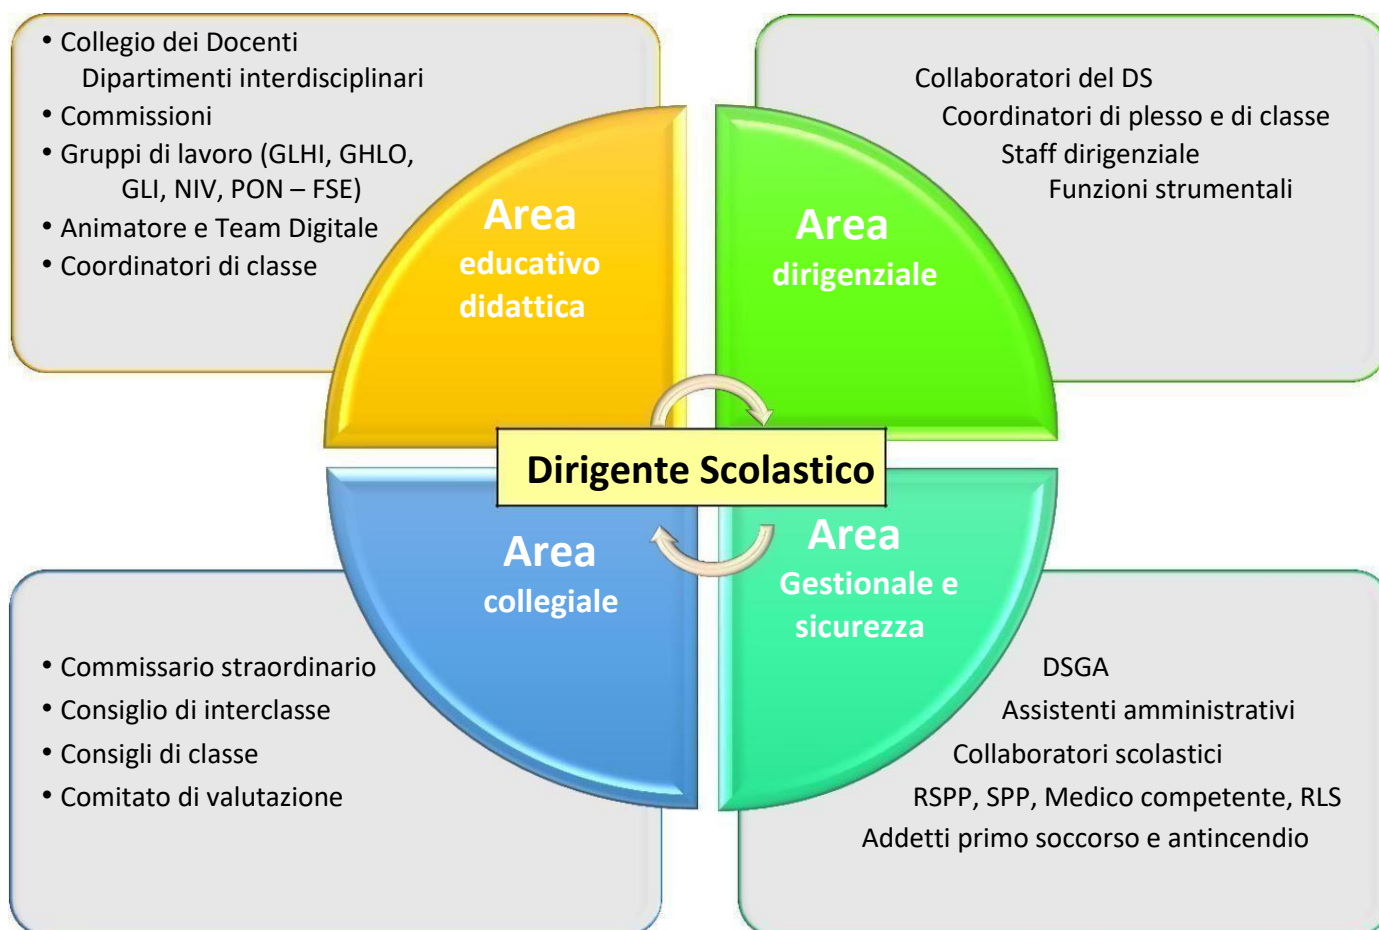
• Collegio dei Docenti
Dipartimenti interdisciplinari
• Commissioni
• Gruppi di lavoro (GLHI, GHLO, GLI, NIV, PON – FSE)
• Animatore e Team Digitale
• Coordinatori di classe

Area
educativo
didattica

Collaboratori del DS
Coordinatori di plesso e di classe
Staff dirigenziale
Funzioni strumentali

Area
dirigenziale

Dirigente Scolastico

Area
collegiale

Area
Gestionale e
sicurezza

• Commissario straordinario
• Consiglio di interclasse
• Consigli di classe
• Comitato di valutazione

DSGA
Assistenti amministrativi
Collaboratori scolastici
RSPP, SPP, Medico competente, RLS
Addetti primo soccorso e antincendio